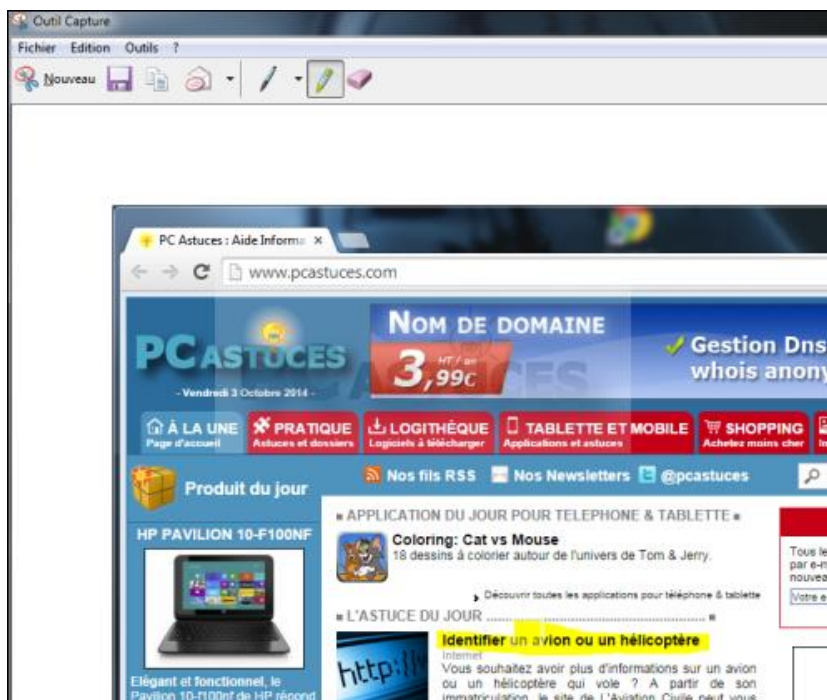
Outil Capture

Fichier Edition Outils ?

Nouveau

PC Astuces : Aide Informa ×

www.pcastuces.com

PC ASTUCES

- Vendredi 3 Octobre 2014 -

NOM DE DOMAINE

HT / an

3,99€

Gestion Dns

whois anony

À LA UNE
Page d'accueil

PRATIQUE
Astuces et dossiers

LOGITHÈQUE
Logiciels à télécharger

TABLETTE ET MOBILE
Applications et astuces

SHOPPING
Achetez moins cher

Produit du jour

Nos fils RSS

Nos Newsletters

@pcastuces

HP PAVILION 10-F100NF

Elégant et fonctionnel, le Pavilion 10-f100nf de HP répond

APPLICATION DU JOUR POUR TELEPHONE & TABLETTE

Coloring: Cat vs Mouse
18 dessins à colorier autour de l'univers de Tom & Jerry.

Découvrir toutes les applications pour téléphone & tablette

L'ASTUCE DU JOUR

Identifier un avion ou un hélicoptère

Internet

Vous souhaitez avoir plus d'informations sur un avion ou un hélicoptère qui vole ? A partir de son immatriculation, le site de L'Aviation Civile peut vous

Tous le
par e-m
nouvea

Votre e